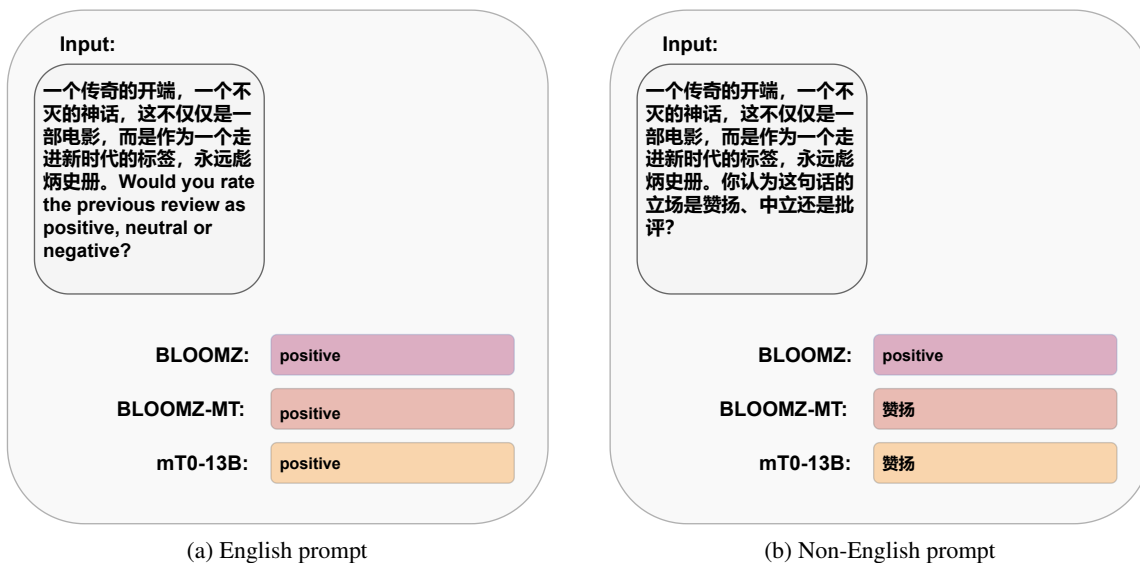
Input:

一个传奇的开端，一个不灭的神话，这不仅仅是一部电影，而是作为一个走进新时代的标签，永远彪炳史册。Would you rate the previous review as positive, neutral or negative?

BLOOMZ: positive

BLOOMZ-MT: positive

mT0-13B: positive

(a) English prompt

Input:

一个传奇的开端，一个不灭的神话，这不仅仅是一部电影，而是作为一个走进新时代的标签，永远彪炳史册。你认为这句话的立场是赞扬、中立还是批评?

BLOOMZ: positive

BLOOMZ-MT: 赞扬

mT0-13B: 赞扬

(b) Non-English prompt